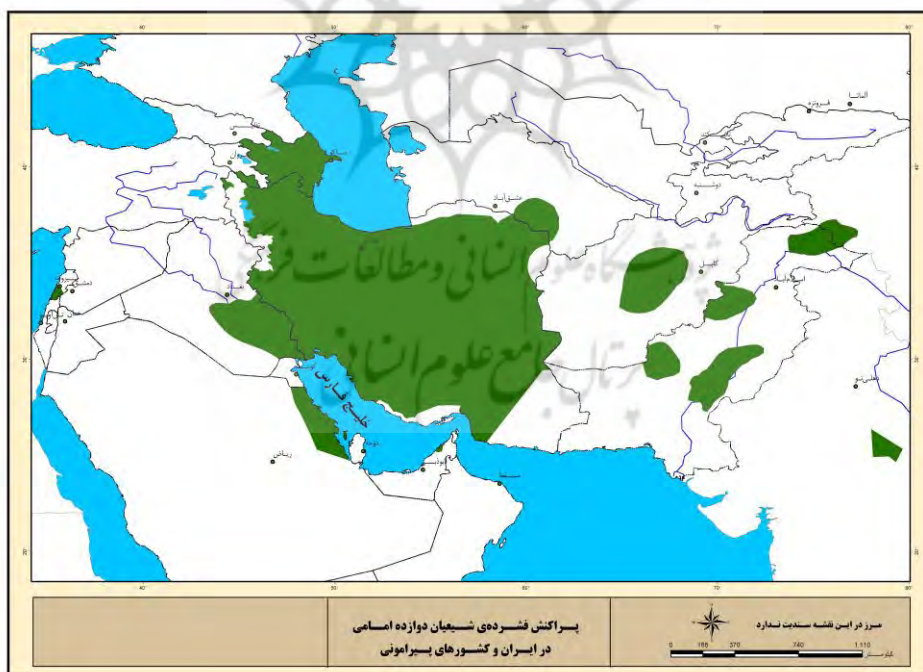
خلیج فارس

عشق‌آباد

کابل

دوشنبه

فرونزه

آلماتا

ریاض

دوحه

مسقط

اسلام‌آباد

دمشق

بغداد

پراکنش فشرده‌ی شیعیان دوازده امامی
در ایران و کشورهای پیرامونی

مرز در این نقشه سندیت ندارد

0 185 370 740 1,110
کیلومتر

40
50
60
70
80
40
30
20

پژوهشگاه علوم انسانی و مطالعات فرهنگی
پرتال جامع علوم انسانی